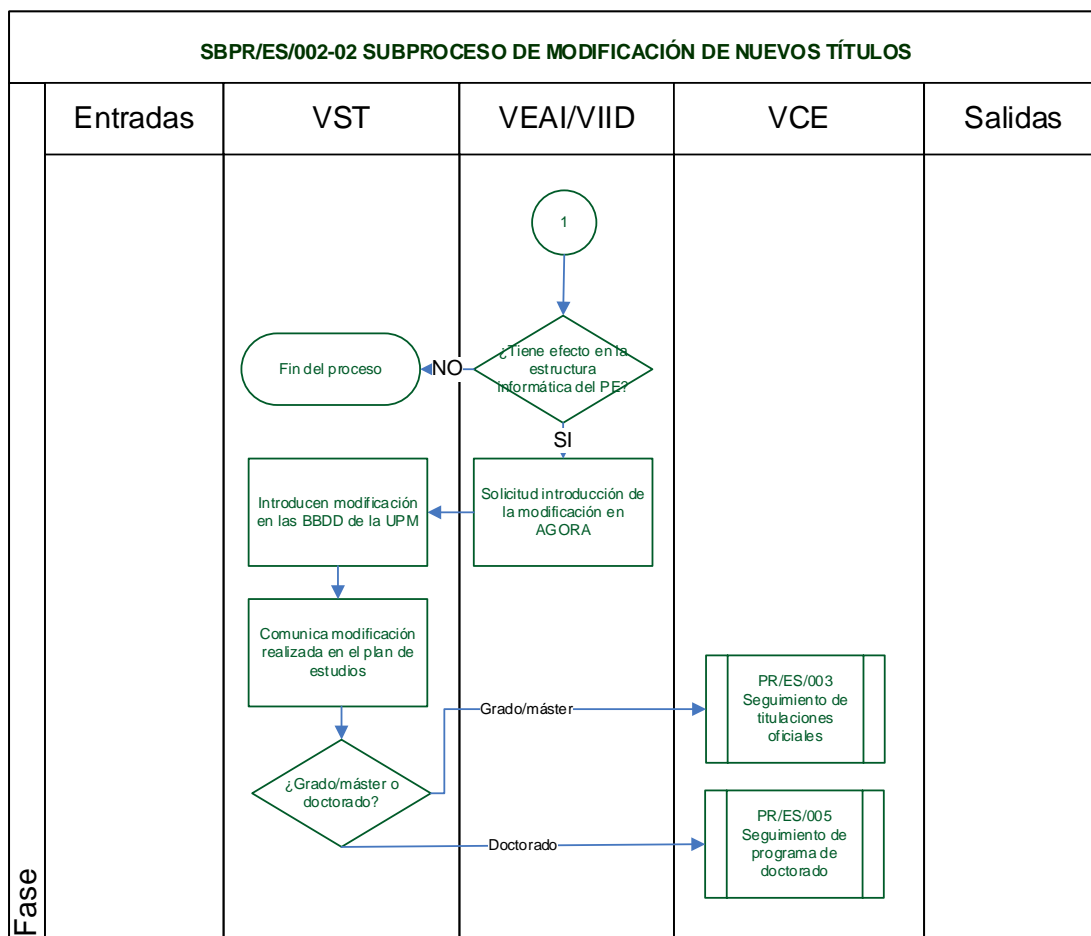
SBPR/ES/002-02 SUBPROCESO DE MODIFICACIÓN DE NUEVOS TÍTULOS

| Entradas | VST | VEAI/VIID | VCE | Salidas |
|---|---|---|---|---|

1

¿Tiene efecto en la estructura informática del PE?

NO

Fin del proceso

SI

Solicitud introducción de la modificación en AGORA

Introducen modificación en las BBDD de la UPM

Comunica modificación realizada en el plan de estudios

¿Grado/máster o doctorado?

Grado/máster

PR/ES/003 Seguimiento de titulaciones oficiales

Doctorado

PR/ES/005 Seguimiento de programa de doctorado

Fase